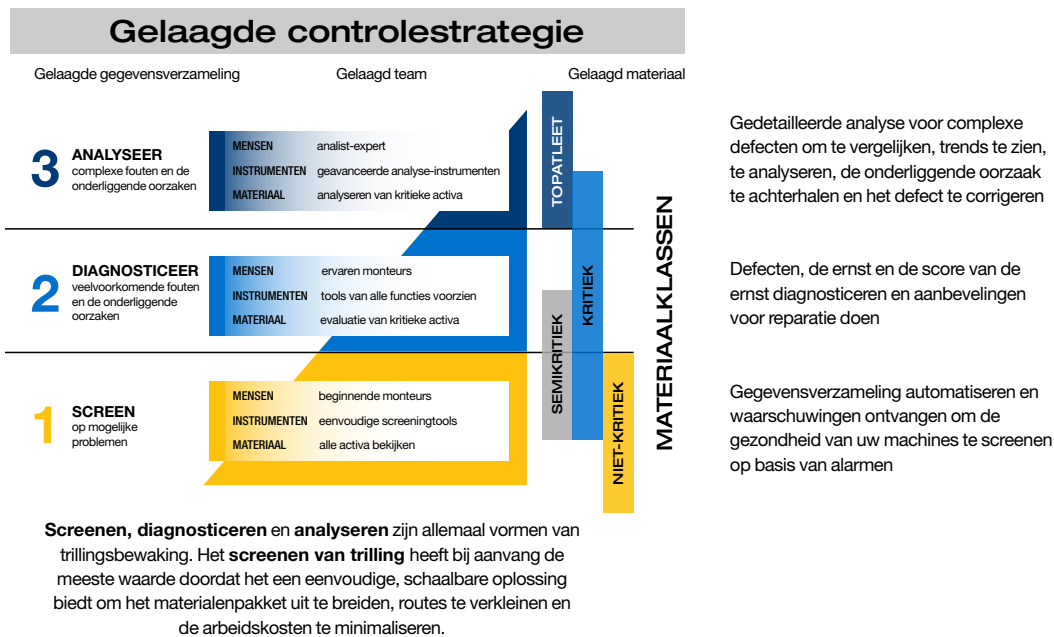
Gelaagde controlestrategie

Gelaagde gegevensverzameling

Gelaagd team

Gelaagd materiaal

3 ANALYSEER
complexe fouten en de onderliggende oorzaken

| MENSEN | analist-expert |
|---|---|
| INSTRUMENTEN | geavanceerde analyse-instrumenten |
| MATERIAAL | analyseren van kritieke activa |

2 DIAGNOSTICEER
veelvoorkomende fouten en de onderliggende oorzaken

| MENSEN | ervaren monteurs |
|---|---|
| INSTRUMENTEN | tools van alle functies voorzien |
| MATERIAAL | evaluatie van kritieke activa |

1 SCREEN
op mogelijke problemen

| MENSEN | beginnende monteurs |
|---|---|
| INSTRUMENTEN | eenvoudige screeningtools |
| MATERIAAL | alle activa bekijken |

TOPATLEET

KRITIEK

SEMIKRITIEK

NIET-KRITIEK

MATERIAALKLASSEN

Gedetailleerde analyse voor complexe defecten om te vergelijken, trends te zien, te analyseren, de onderliggende oorzaak te achterhalen en het defect te corrigeren

Defecten, de ernst en de score van de ernst diagnosticeren en aanbevelingen voor reparatie doen

Gegevensverzameling automatiseren en waarschuwingen ontvangen om de gezondheid van uw machines te screenen op basis van alarmen

Screenen, diagnosticeren en analyseren zijn allemaal vormen van trillingsbewaking. Het screenen van trilling heeft bij aanvang de meeste waarde doordat het een eenvoudige, schaalbare oplossing biedt om het materialenpakket uit te breiden, routes te verkleinen en de arbeidskosten te minimaliseren.